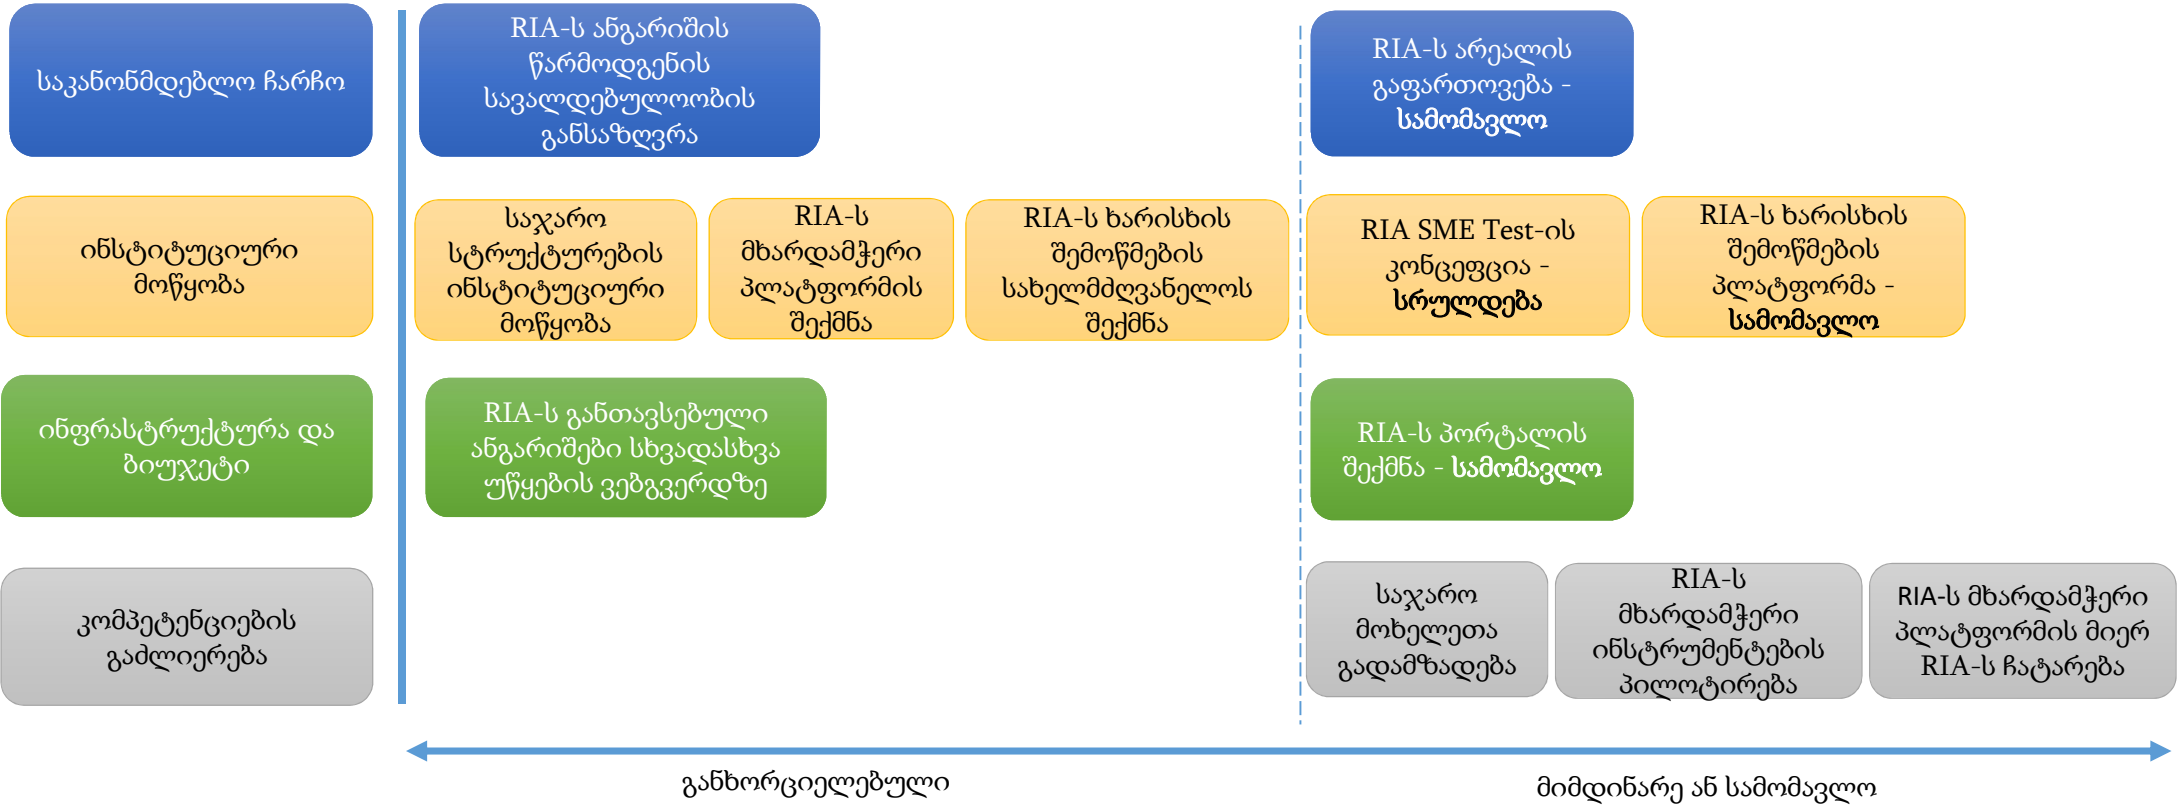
საკანონმდებლო ჩარჩო

RIA-ს ანგარიშის წარმოდგენის სავალდებულოობის განსაზღვრა

RIA-ს არეალის გაფართოვება - **სამომავლო**

ინსტიტუციური მოწყობა

საჯარო სტრუქტურების ინსტიტუციური მოწყობა

RIA-ს მხარდამჭერი პლატფორმის შექმნა

RIA-ს ხარისხის შემოწმების სახელმძღვანელოს შექმნა

RIA SME Test-ის კონცეფცია - **სრულდება**

RIA-ს ხარისხის შემოწმების პლატფორმა - **სამომავლო**

ინფრასტრუქტურა და ბიუჯეტი

RIA-ს განთავსებული ანგარიშები სხვადასხვა უწყების ვებგვერდზე

RIA-ს პორტალის შექმნა - **სამომავლო**

კომპეტენციების გაძლიერება

საჯარო მოხელეთა გადამზადება

RIA-ს მხარდამჭერი ინსტრუმენტების პილოტირება

RIA-ს მხარდამჭერი პლატფორმის მიერ RIA-ს ჩატარება

განხორციელებული

მიმდინარე ან სამომავლო